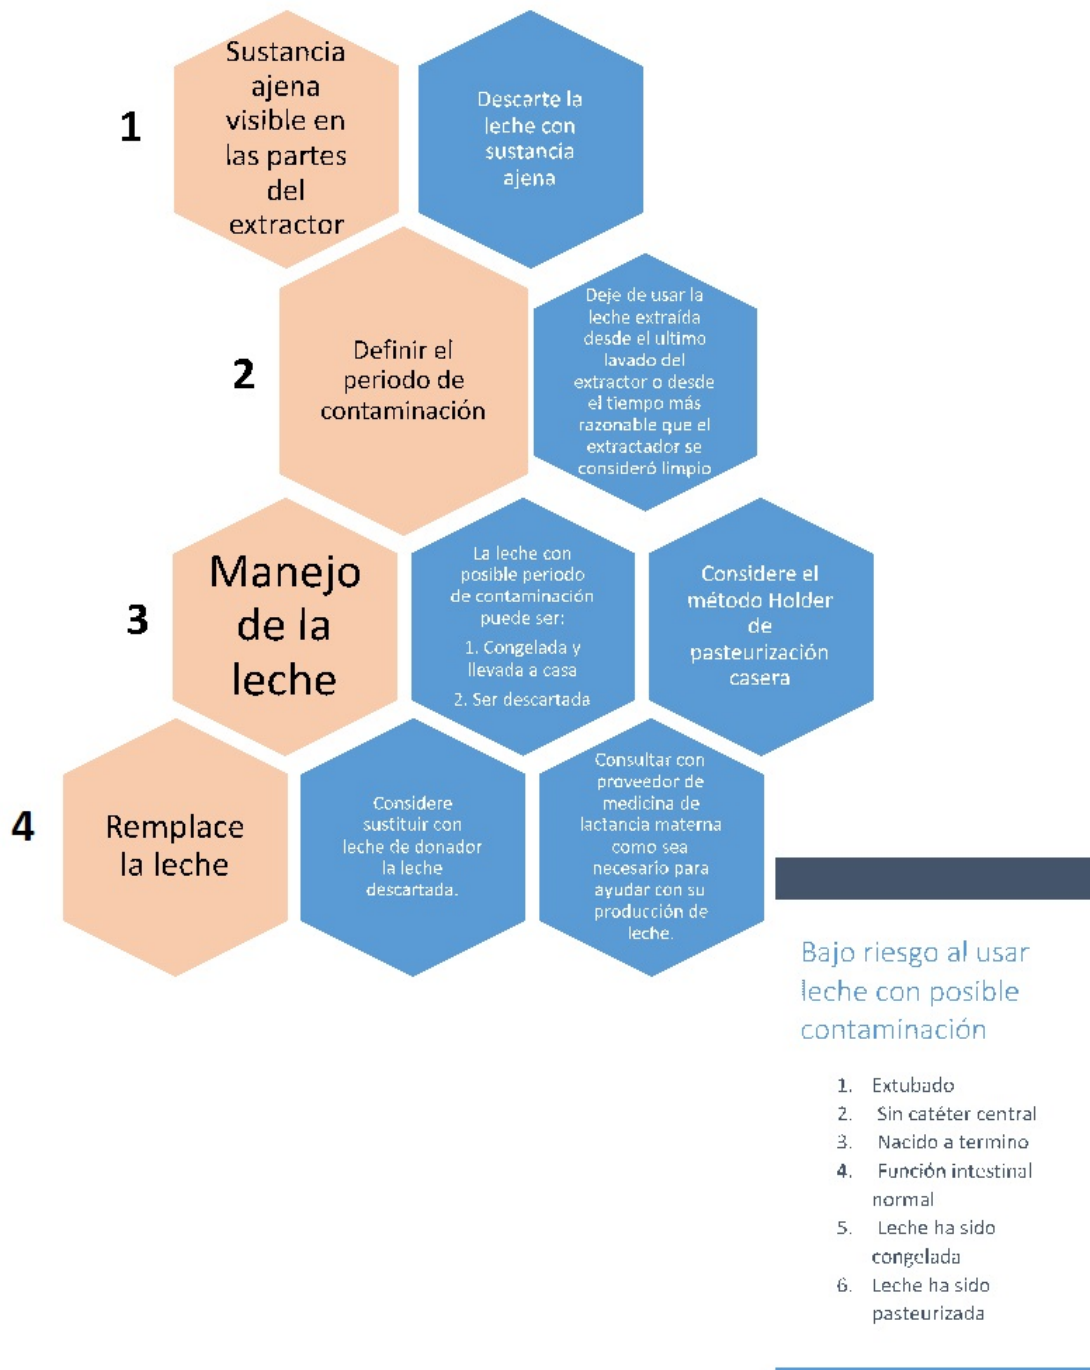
1

Sustancia ajena visible en las partes del extractor

Descarte la leche con sustancia ajena

2

Definir el periodo de contaminación

Deje de usar la leche extraída desde el ultimo lavado del extractor o desde el tiempo más razonable que el extractador se consideró limpio

3

Manejo de la leche

La leche con posible periodo de contaminación puede ser:

1. Congelada y llevada a casa

2. Ser descartada

Considere el método Holder de pasteurización casera

4

Remplace la leche

Considere sustituir con leche de donador la leche descartada.

Consultar con proveedor de medicina de lactancia materna como sea necesario para ayudar con su producción de leche.

Bajo riesgo al usar leche con posible contaminación

1. Extubado
2. Sin catéter central
3. Nacido a termino
4. Función intestinal normal
5. Leche ha sido congelada
6. Leche ha sido pasteurizada